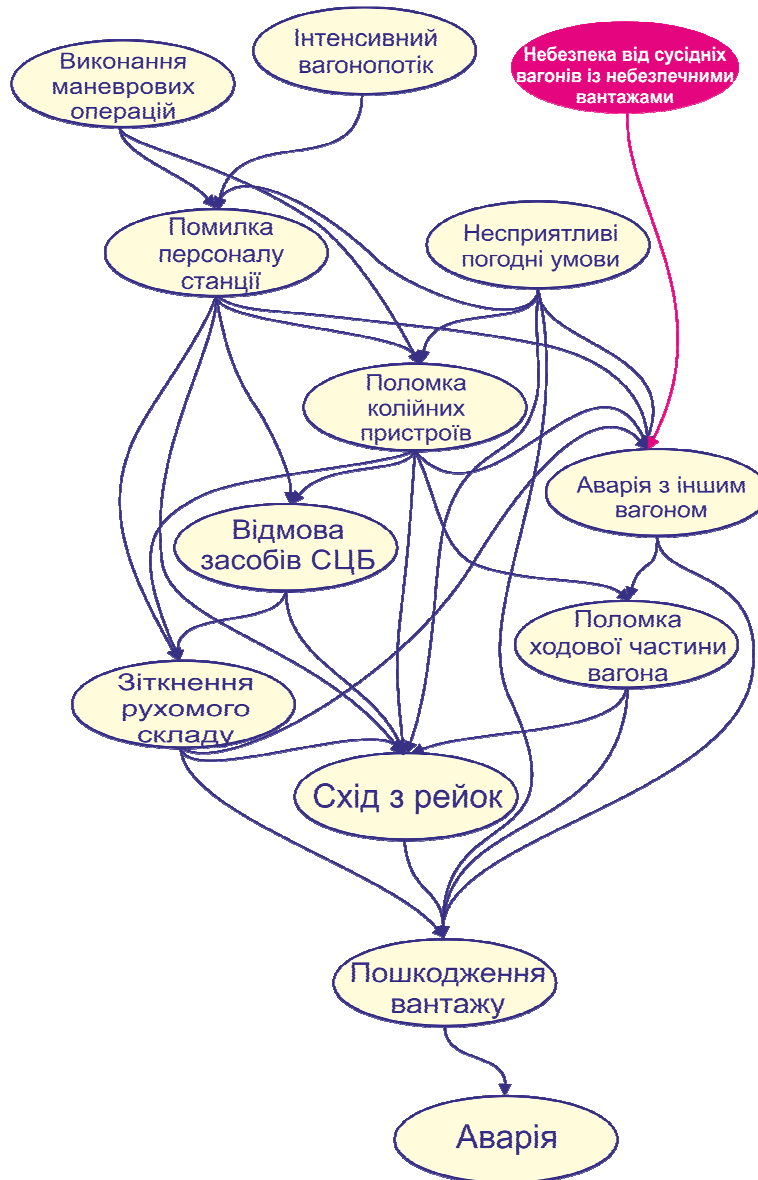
Виконання маневрових операцій

Інтенсивний вагонопотік

Небезпека від сусідніх вагонів із небезпечними вантажами

Помилка персоналу станції

Несприятливі погодні умови

Поломка колійних пристроїв

Аварія з іншим вагоном

Відмова засобів СЦБ

Поломка ходової частини вагона

Зіткнення рухомого складу

Схід з рейок

Пошкодження вантажу

Аварія